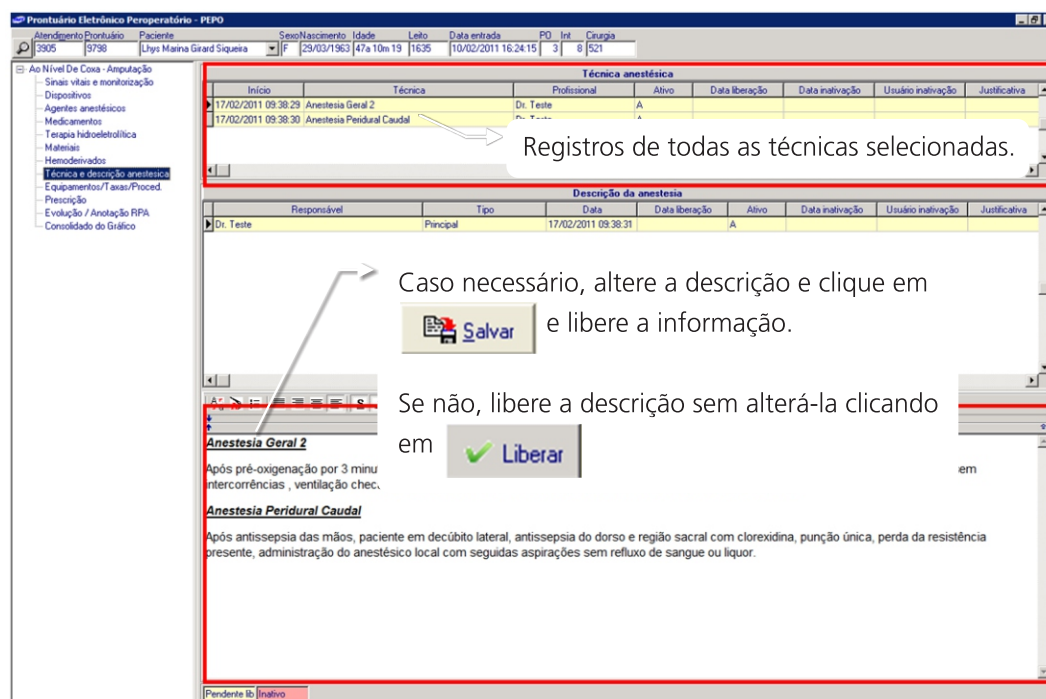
Prontuário Eletrônico Peroperatório - PEPO

| Atendimento | Prontuário | Paciente | Sexo | Nascimento | Idade | Leito | Data entrada | PO | Int | Cirurgia |
|---|---|---|---|---|---|---|---|---|---|---|
| 3905 | 9798 | Lhys Marina Girard Siqueira | F | 29/03/1963 | 47a 10m 19 | 1635 | 10/02/2011 16:24:15 | 3 | 8 | 521 |

Ao Nível De Coxa - Amputação
Sinais vitais e monitorização
Dispositivos
Agentes anestésicos
Medicamentos
Terapia hidroeletrolítica
Materiais
Hemoderivados
Técnica e descrição anestesica
Equipamentos/Taxas/Proced.
Prescrição
Evolução / Anotação RPA
Consolidado do Gráfico

Técnica anestésica

| Início | Técnica | Profissional | Ativo | Data liberação | Data inativação | Usuário inativação | Justificativa |
|---|---|---|---|---|---|---|---|
| 17/02/2011 09:38:29 | Anestesia Geral 2 | Dr. Teste | A | | | | |
| 17/02/2011 09:38:30 | Anestesia Peridural Caudal | Dr. Teste | A | | | | |

Registros de todas as técnicas selecionadas.

Descrição da anestesia

| Responsável | Tipo | Data | Data liberação | Ativo | Data inativação | Usuário inativação | Justificativa |
|---|---|---|---|---|---|---|---|
| Dr. Teste | Principal | 17/02/2011 09:38:31 | | A | | | |

Caso necessário, altere a descrição e clique em Salvar e libere a informação.

Se não, libere a descrição sem alterá-la clicando em Liberar

Anestesia Geral 2

Após pré-oxigenação por 3 minu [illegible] em intercorrências , ventilação chec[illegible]

Anestesia Peridural Caudal

Após antissepsia das mãos, paciente em decúbito lateral, antissepsia do dorso e região sacral com clorexidina, punção única, perda da resistência presente, administração do anestésico local com seguidas aspirações sem refluxo de sangue ou liquor.

Pendente lib Inativo